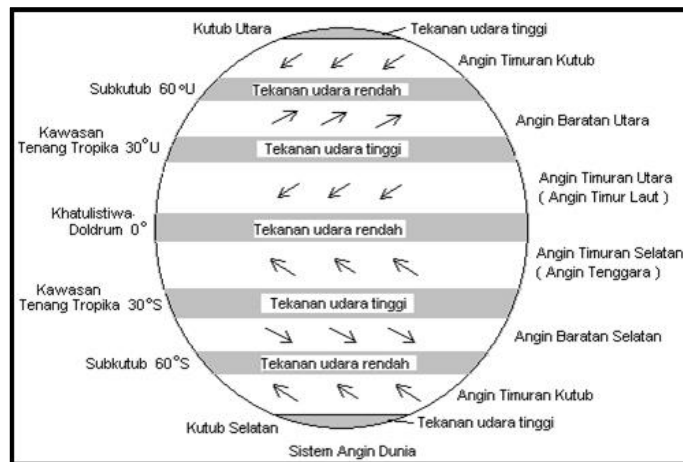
Kutub Utara
Tekanan udara tinggi
Angin Timuran Kutub
Subkutub 60°U
Tekanan udara rendah
Angin Baratan Utara
Kawasan Tenang Tropika 30°U
Tekanan udara tinggi
Angin Timuran Utara ( Angin Timur Laut )
Khatulistiwa-Doldrum 0°
Tekanan udara rendah
Angin Timuran Selatan ( Angin Tenggara )
Kawasan Tenang Tropika 30°S
Tekanan udara tinggi
Angin Baratan Selatan
Subkutub 60°S
Tekanan udara rendah
Angin Timuran Kutub
Kutub Selatan
Tekanan udara tinggi
Sistem Angin Dunia